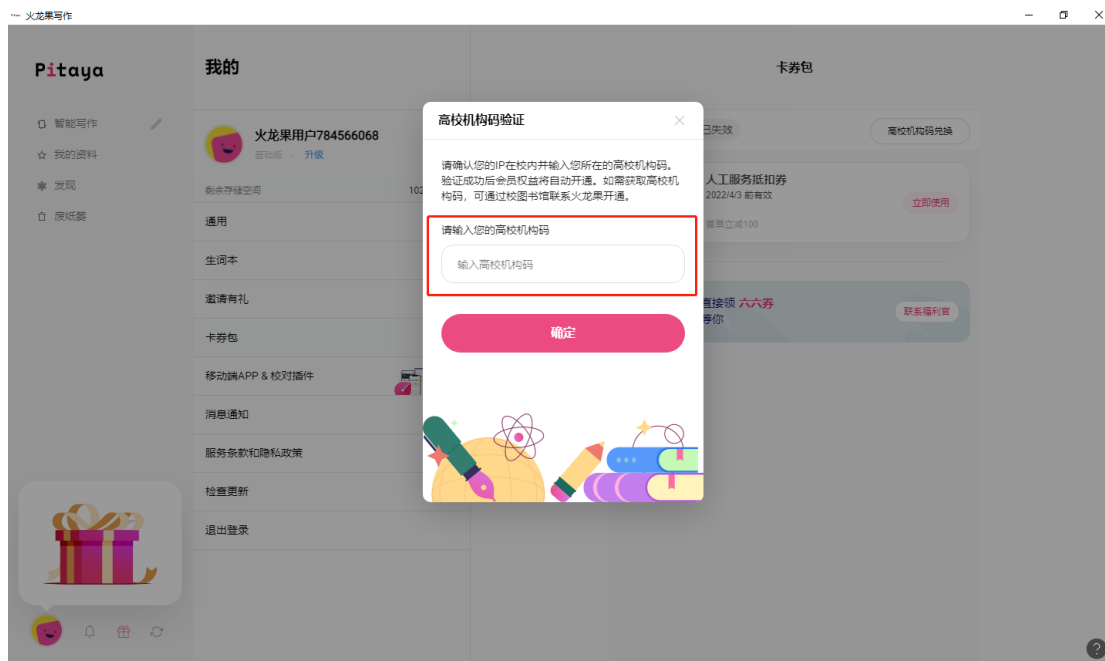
火龙果写作

Pitaya

智能写作
我的资料
发现
废纸篓

我的

火龙果用户784566068
基础版 · 升级

剩余存储空间 102

通用
生词本
邀请有礼
卡券包
移动端APP & 校对插件
消息通知
服务条款和隐私政策
检查更新
退出登录

卡券包

已失效
高校机构码兑换

人工服务抵扣券
2022/4/3 前有效
满单立减100
立即使用

直接领 六六券
等你
联系福利官

高校机构码验证

请确认您的IP在校内并输入您所在的高校机构码。验证成功后会员权益将自动开通。如需获取高校机构码，可通过校图书馆联系火龙果开通。

请输入您的高校机构码

输入高校机构码

确定

?